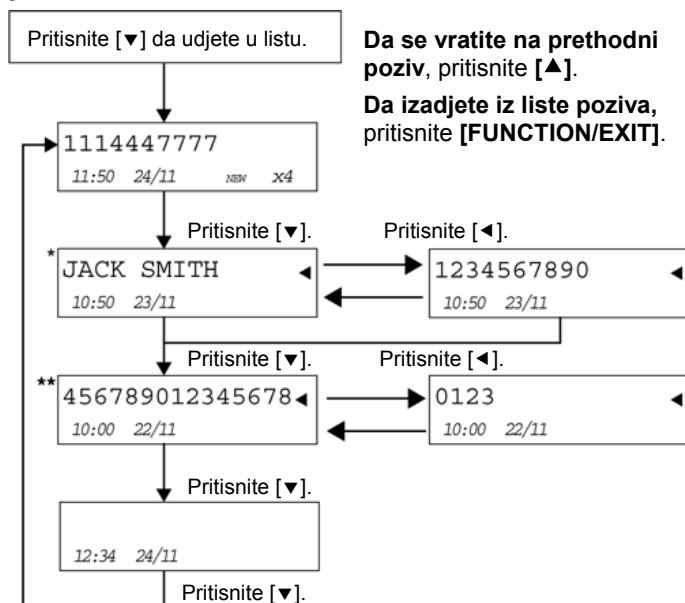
Pritisnite [▼] da udjete u listu.

**Da se vratite na prethodni poziv**, pritisnite **[▲]**.

**Da izadjete iz liste poziva,** pritisnite **[FUNCTION/EXIT]**.

1114447777
11:50 24/11 NEW x4

Pritisnite [▼].

Pritisnite [◄].

\* JACK SMITH ◄
10:50 23/11

1234567890 ◄
10:50 23/11

Pritisnite [▼].

Pritisnite [◄].

\*\* 456789012345678 ◄
10:00 22/11

0123 ◄
10:00 22/11

Pritisnite [▼].

12:34 24/11

Pritisnite [▼].